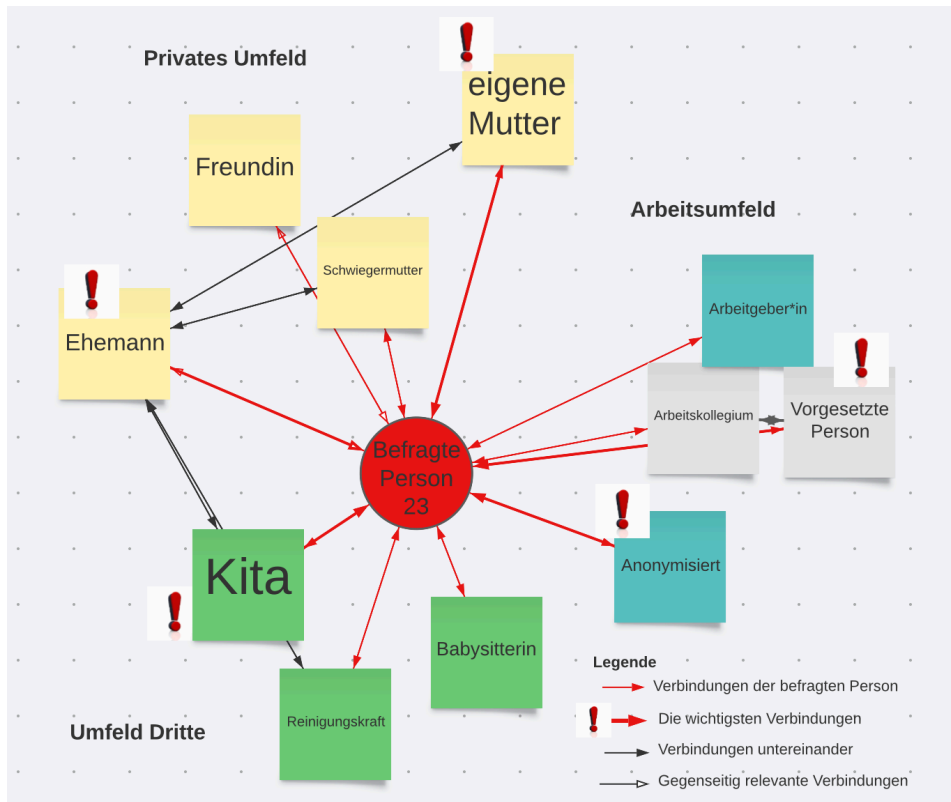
Privates Umfeld

eigene Mutter

Freundin

Schwiegermutter

Ehemann

Arbeitsumfeld

Arbeitgeber*in

Arbeitskollegium

Vorgesetzte Person

Befragte Person 23

Anonymisiert

Kita

Babysitterin

Reinigungskraft

Umfeld Dritte

Legende

Verbindungen der befragten Person

Die wichtigsten Verbindungen

Verbindungen untereinander

Gegenseitig relevante Verbindungen